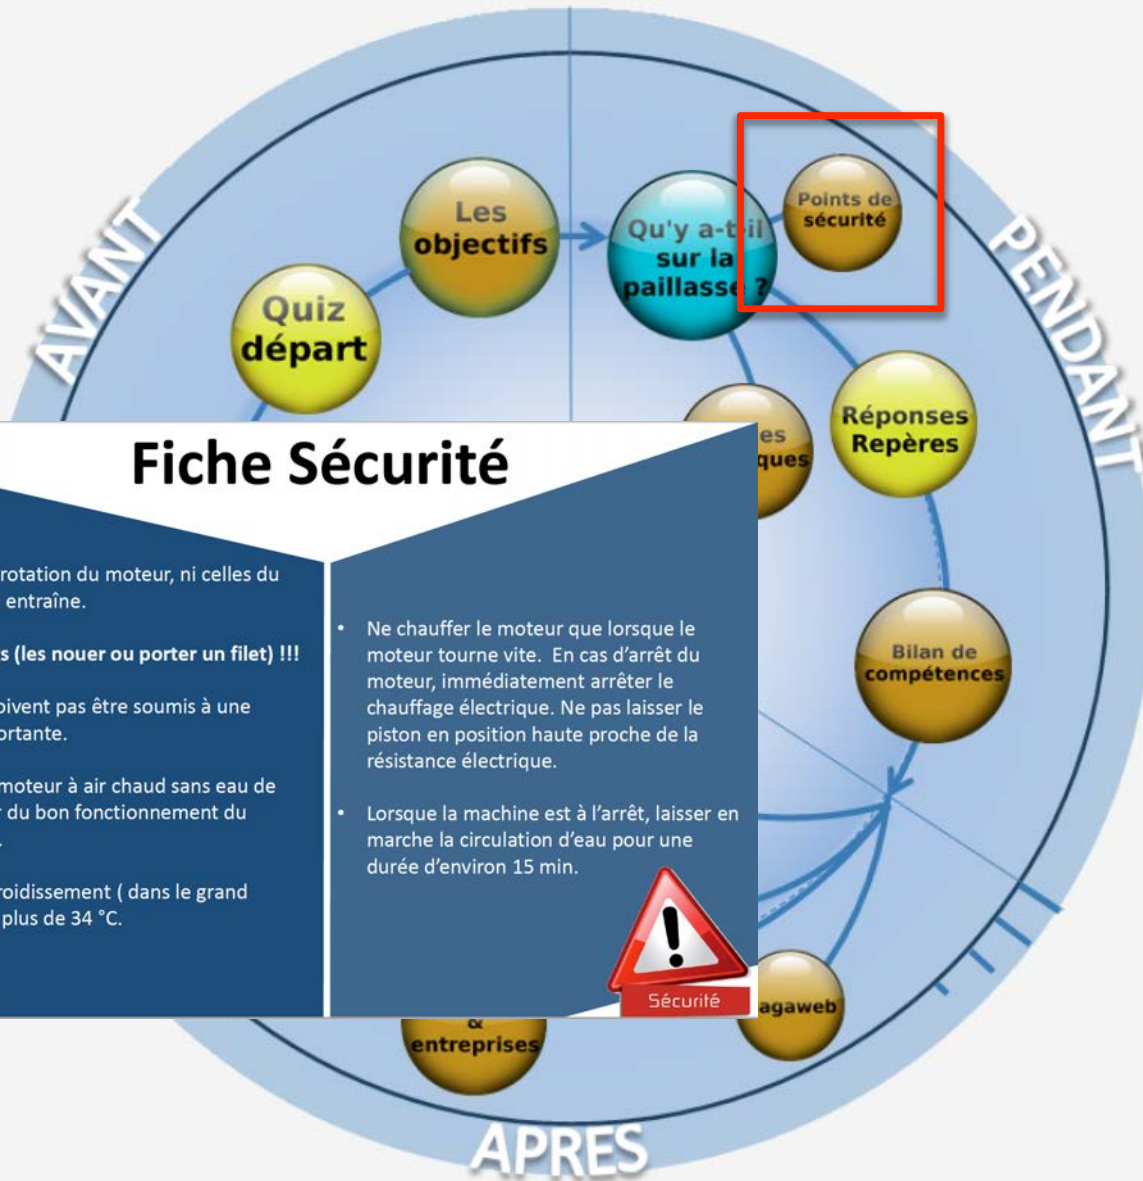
AVANT

PENDANT

APRES

Quiz départ

Les objectifs

Qu'y a-t-il sur la paillasse ?

Points de sécurité

Réponses Repères

Bilan de compétences

es ques

agaweb

& entreprises

Fiche Sécurité

rotation du moteur, ni celles du entraîne.

s (les nouer ou porter un filet) !!!

oivent pas être soumis à une ortante.

moteur à air chaud sans eau de r du bon fonctionnement du

roidissement ( dans le grand plus de 34 °C.

• Ne chauffer le moteur que lorsque le moteur tourne vite. En cas d'arrêt du moteur, immédiatement arrêter le chauffage électrique. Ne pas laisser le piston en position haute proche de la résistance électrique.

• Lorsque la machine est à l'arrêt, laisser en marche la circulation d'eau pour une durée d'environ 15 min.

Sécurité